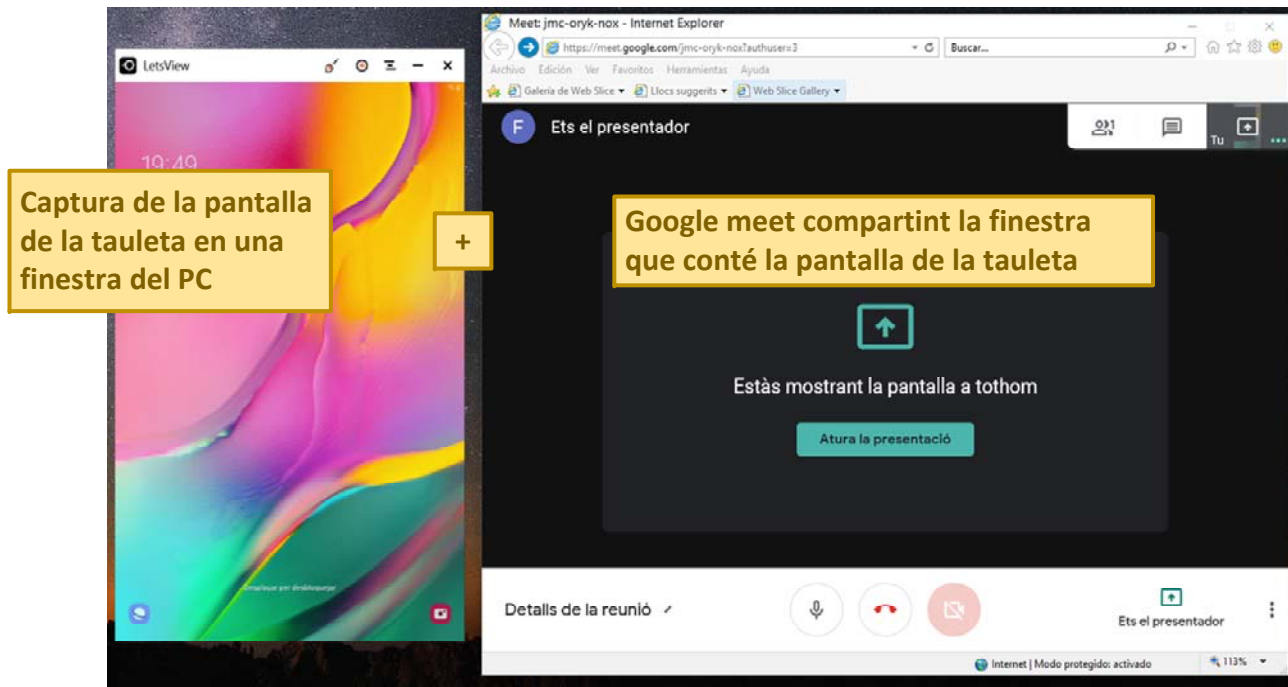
LetsView

19:49

Captura de la pantalla de la tauleta en una finestra del PC

+

Meet: jmc-oryk-nox - Internet Explorer

https://meet.google.com/jmc-oryk-nox?authuser=3

Buscar...

Archivo Edición Ver Favoritos Herramientas Ayuda

Galería de Web Slice ▾ Llocs suggerits ▾ Web Slice Gallery ▾

F Ets el presentador

Tu

Google meet compartint la finestra que conté la pantalla de la tauleta

Estàs mostrant la pantalla a tothom

Atura la presentació

Detalls de la reunió

Ets el presentador

Internet | Modo protegido: activado

113%